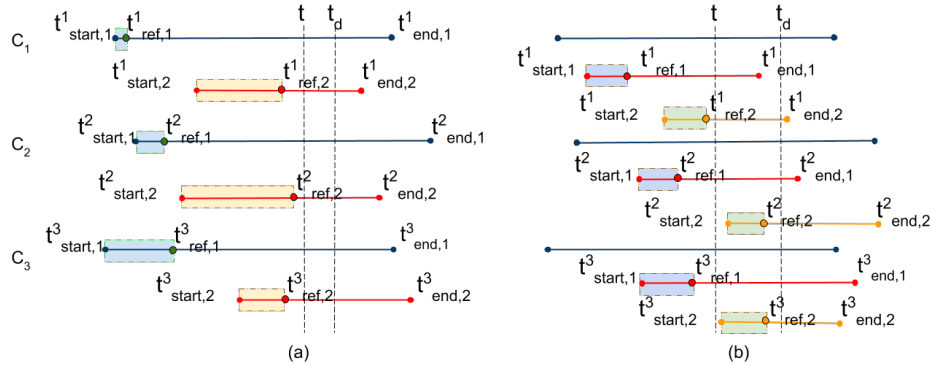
$t^1_{start,1}$ $t^1_{ref,1}$ $t$ $t_d$ $t^1_{end,1}$
$C_1$
$t^1_{start,2}$ $t^1_{ref,2}$ $t^1_{end,2}$
$t^2_{start,1}$ $t^2_{ref,1}$ $t^2_{end,1}$
$C_2$
$t^2_{start,2}$ $t^2_{ref,2}$ $t^2_{end,2}$
$t^3_{start,1}$ $t^3_{ref,1}$ $t^3_{end,1}$
$C_3$
$t^3_{start,2}$ $t^3_{ref,2}$ $t^3_{end,2}$
(a)

$t$ $t_d$
$t^1_{start,1}$ $t^1_{ref,1}$ $t^1_{end,1}$
$t^1_{start,2}$ $t^1_{ref,2}$ $t^1_{end,2}$
$t^2_{start,1}$ $t^2_{ref,1}$ $t^2_{end,1}$
$t^2_{start,2}$ $t^2_{ref,2}$ $t^2_{end,2}$
$t^3_{start,1}$ $t^3_{ref,1}$ $t^3_{end,1}$
$t^3_{start,2}$ $t^3_{ref,2}$ $t^3_{end,2}$
(b)